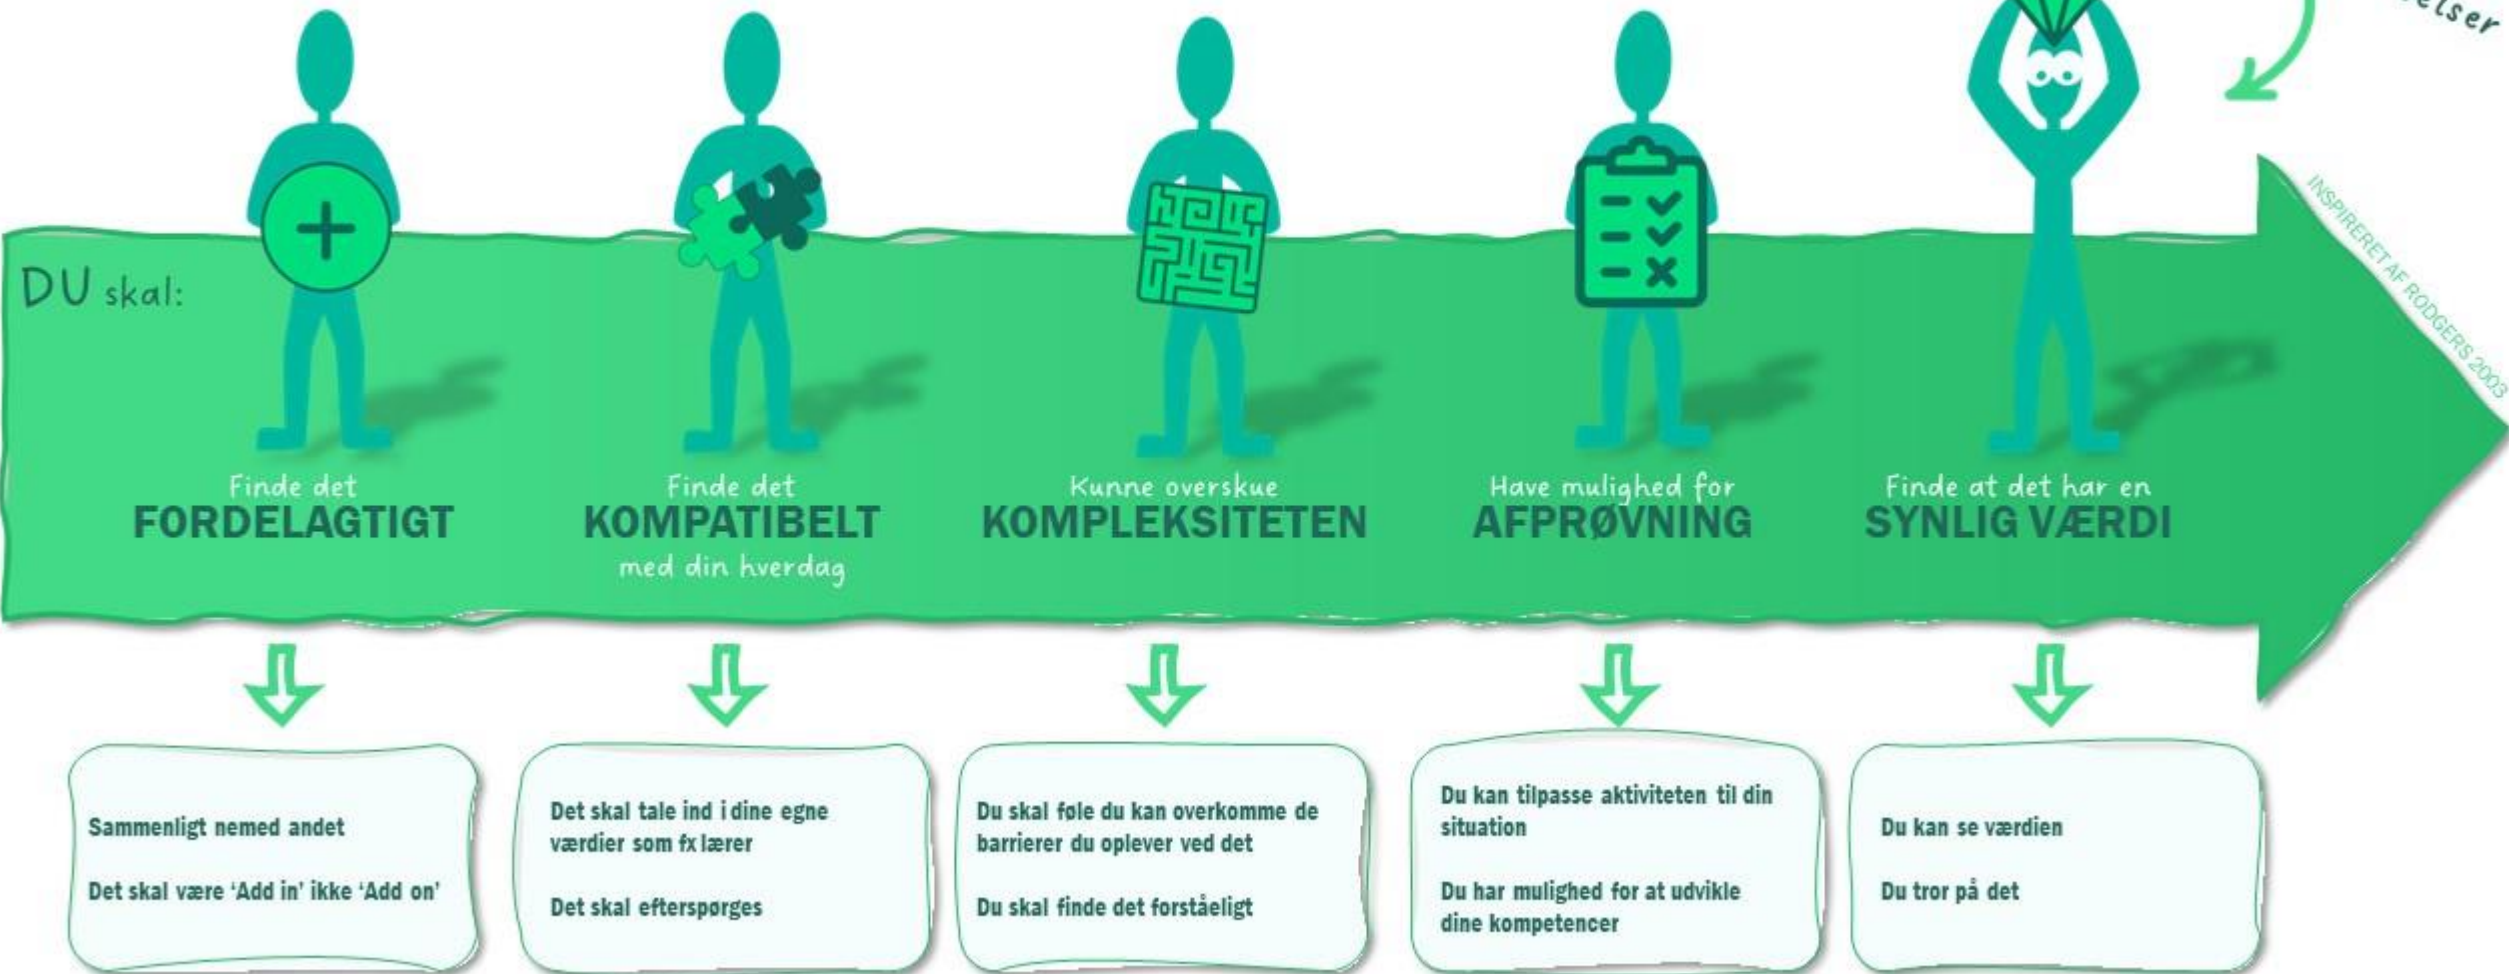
elser

INSPIRERET AF RODGERS 2003

DU skal:

Finde det
FORDELAGTIGT

Finde det
KOMPATIBELT
med din hverdag

Kunne overskue
KOMPLEKSITETEN

Have mulighed for
AFPRØVNING

Finde at det har en
SYNLIG VÆRDI

Sammenligt nemed andet

Det skal være 'Add in' ikke 'Add on'

Det skal tale ind i dine egne værdier som fx lærer

Det skal efterspørges

Du skal føle du kan overkomme de barrierer du oplever ved det

Du skal finde det forståeligt

Du kan tilpasse aktiviteten til din situation

Du har mulighed for at udvikle dine kompetencer

Du kan se værdien

Du tror på det